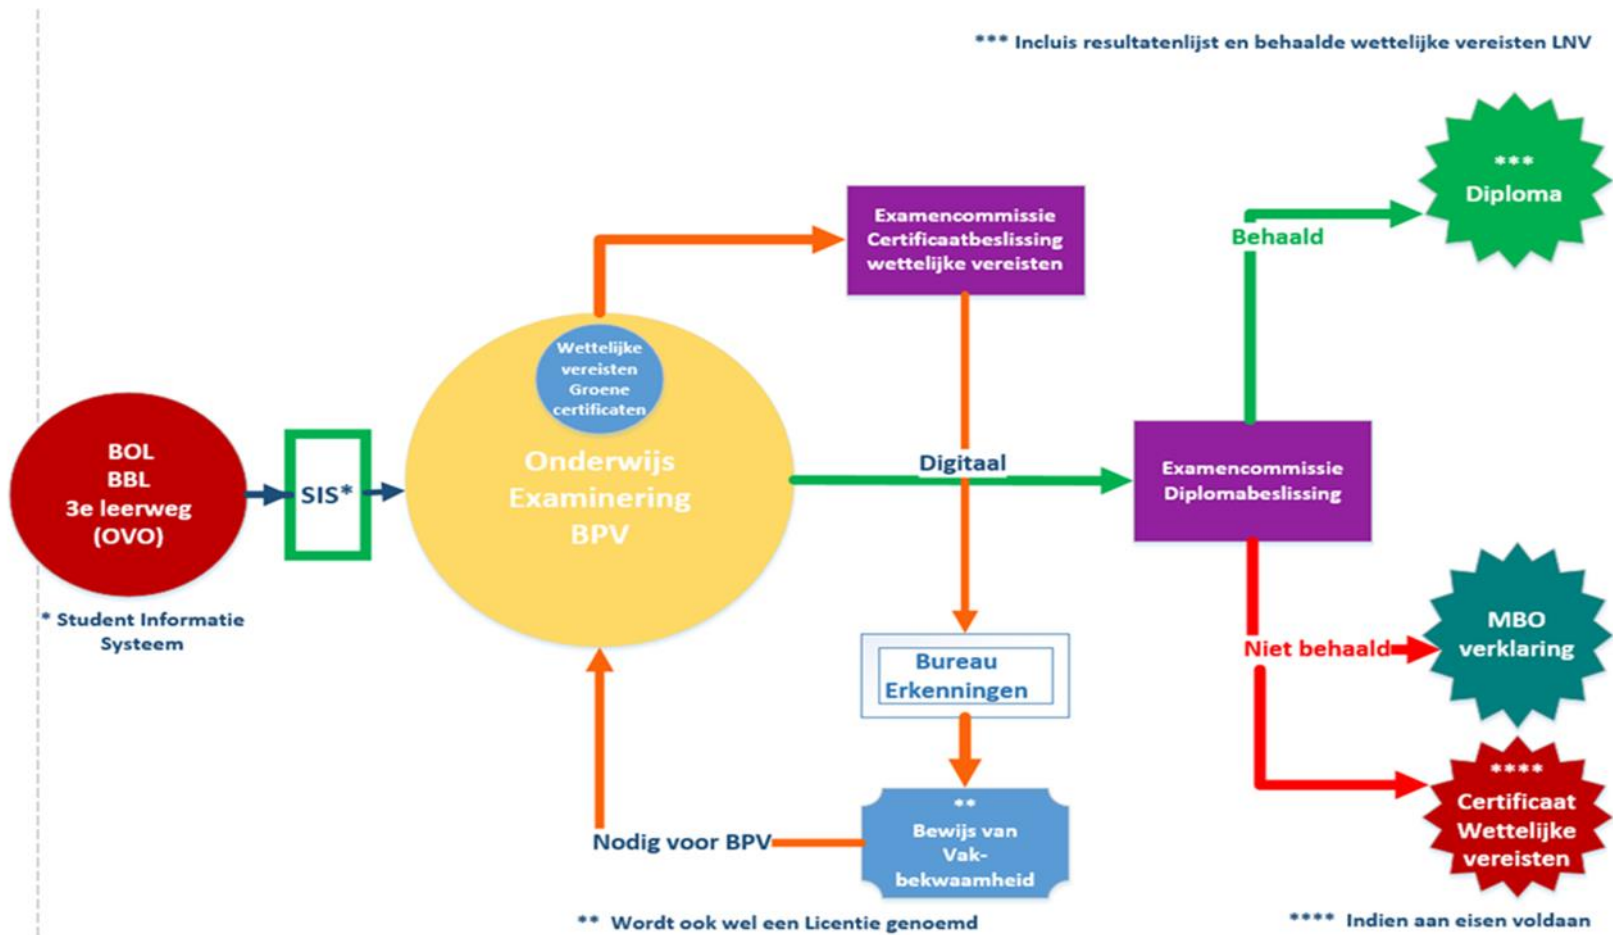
*** Incluis resultatenlijst en behaalde wettelijke vereisten LNV

***
Diploma

Behaald

Examencommissie
Certificaatbeslissing
wettelijke vereisten

Wettelijke vereisten Groene certificaten

BOL
BBL
3e leerweg
(OVO)

SIS*

Onderwijs
Examinering
BPV

Digitaal

Examencommissie
Diplomabeslissing

* Student Informatie Systeem

Bureau
Erkenningen

Niet behaald

MBO
verklaring

**
Bewijs van Vakbekwaamheid

Nodig voor BPV

****
Certificaat
Wettelijke
vereisten

** Wordt ook wel een Licentie genoemd

**** Indien aan eisen voldaan